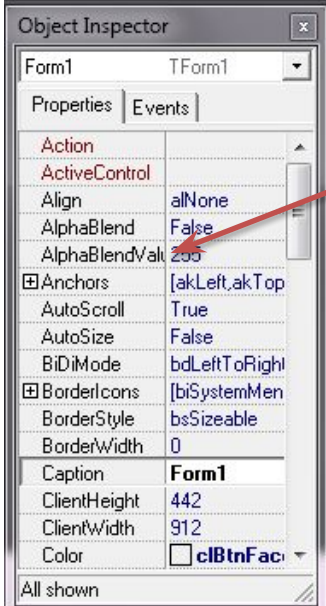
Object Inspector

Form1 TForm1

Properties | Events

| | |
|---|---|
| Action | |
| ActiveControl | |
| Align | alNone |
| AlphaBlend | False |
| AlphaBlendValu | 255 |
| ⊞Anchors | [akLeft,akTop |
| AutoScroll | True |
| AutoSize | False |
| BiDiMode | bdLeftToRight |
| ⊞BorderIcons | [biSystemMen |
| BorderStyle | bsSizeable |
| BorderWidth | 0 |
| Caption | Form1 |
| ClientHeight | 442 |
| ClientWidth | 912 |
| Color | clBtnFac |

All shown